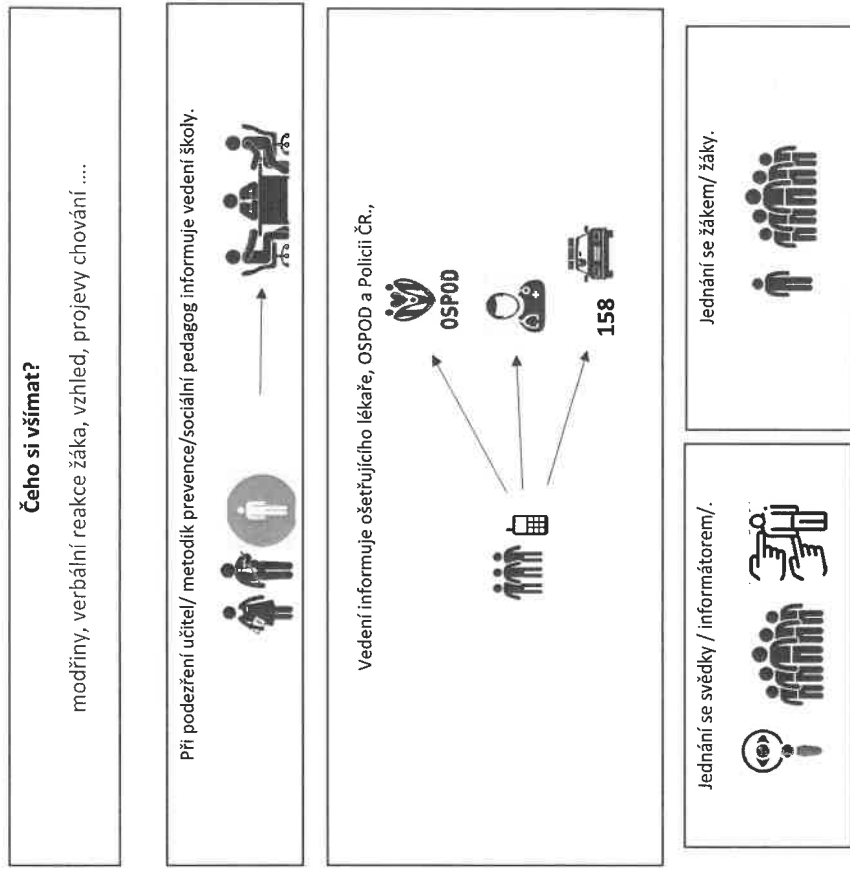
Čeho si všímat?

modřiny, verbální reakce žáka, vzhled, projevy chování ....

Při podezření učitel/ metodik prevence/sociální pedagog informuje vedení školy.

Vedení informuje ošetřujícího lékaře, OSPOD a Policii ČR.,

OSPOD

158

Jednání se žákem/ žáky.

Jednání se svědky / informátorem/.